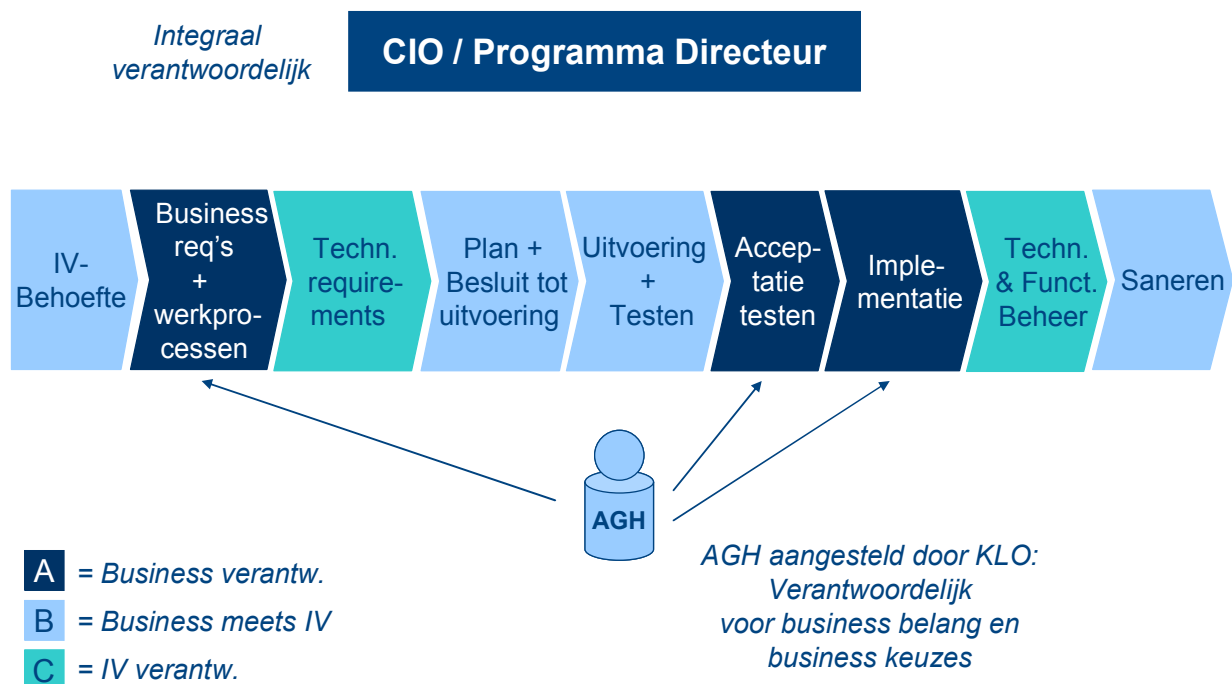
Integraal verantwoordelijk

CIO / Programma Directeur

IV-Behoefte

Business req's + werkprocessen

Techn. requirements

Plan + Besluit tot uitvoering

Uitvoering + Testen

Acceptatie testen

Implementatie

Techn. & Funct. Beheer

Saneren

AGH

A = Business verantw.

B = Business meets IV

C = IV verantw.

AGH aangesteld door KLO: Verantwoordelijk voor business belang en business keuzes